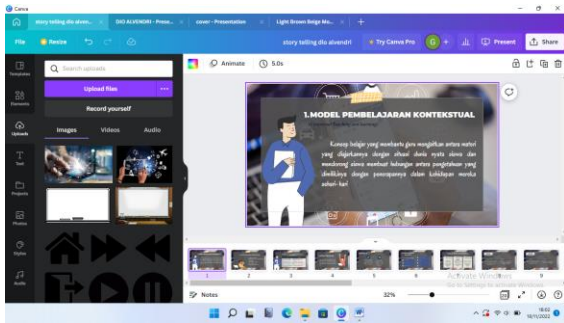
Canva

story telling dio alvend...
DIO ALVENDRI - Prese...
cover - Presentation
Light Brown Beige Mo...
+

File
Resize
story telling dio alvendri
Try Canva Pro
Present
Share

Templates
Elements
Uploads
Text
Projects
Photos
Styles
Audio

Search uploads
Upload files
Record yourself
Images
Videos
Audio

Animate
5.0s

1.MODEL PEMBELAJARAN KONTEKSTUAL

Konsep belajar yang membantu guru mengaitkan antara materi yang diajarkannya dengan situasi dunia nyata siswa dan mendorong siswa membuat hubungan antara pengetahuan yang dimilikinya dengan penerapannya dalam kehidupan mereka sehari-hari

1
2
3
4
5
6
7
8
9

Notes
32%

Activate Windows
Go to Settings to activate Windows.